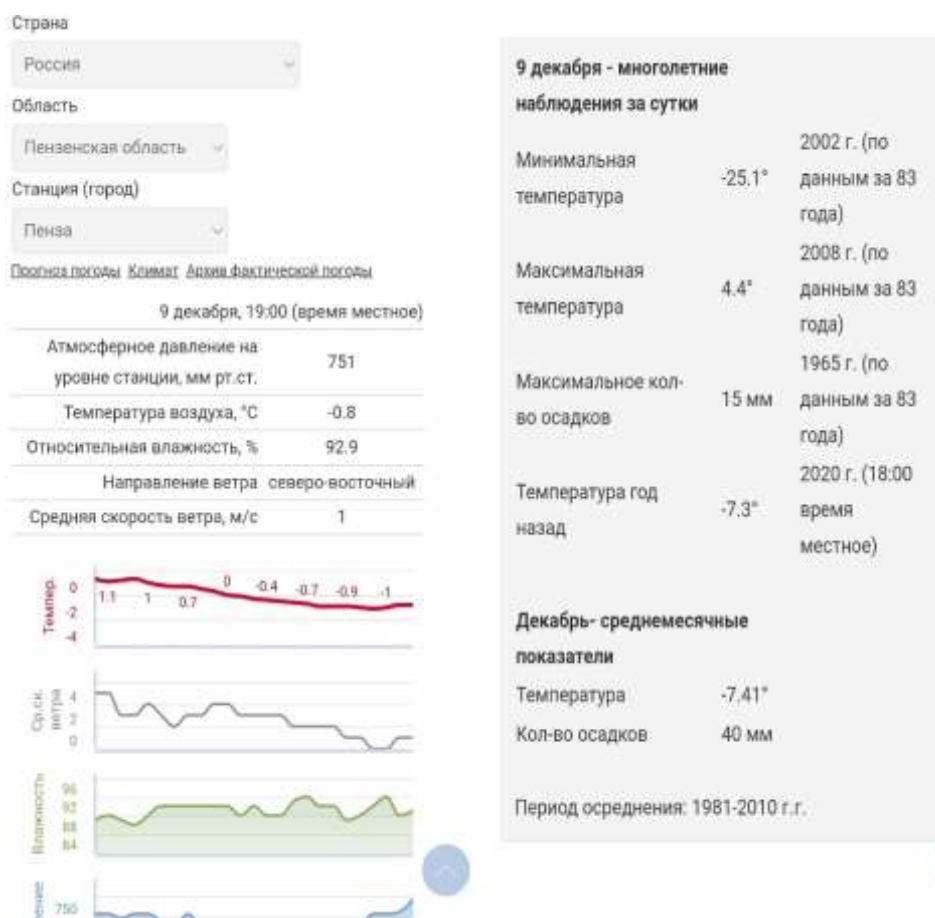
Страна

Россия

Область

Пензенская область

Станция (город)

Пенза

Прогноз погоды Климат Архив фактической погоды

| 9 декабря, 19:00 (время местное) | |
|---|---|
| Атмосферное давление на уровне станции, мм рт.ст. | 751 |
| Температура воздуха, °С | -0.8 |
| Относительная влажность, % | 92.9 |
| Направление ветра | северо-восточный |
| Средняя скорость ветра, м/с | 1 |

Темпер. 0 -2 -4

1.1 1 0.7 0 -0.4 -0.7 -0.9 -1

Ср.ск. ветра 4 2 0

Влажность 96 92 88 84

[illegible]ение 750

9 декабря - многолетние наблюдения за сутки

| | | |
|---|---|---|
| Минимальная температура | -25.1° | 2002 г. (по данным за 83 года) |
| Максимальная температура | 4.4° | 2008 г. (по данным за 83 года) |
| Максимальное кол-во осадков | 15 мм | 1965 г. (по данным за 83 года) |
| Температура год назад | -7.3° | 2020 г. (18:00 время местное) |

Декабрь- среднемесячные показатели

| | |
|---|---|
| Температура | -7.41° |
| Кол-во осадков | 40 мм |

Период осреднения: 1981-2010 г.г.